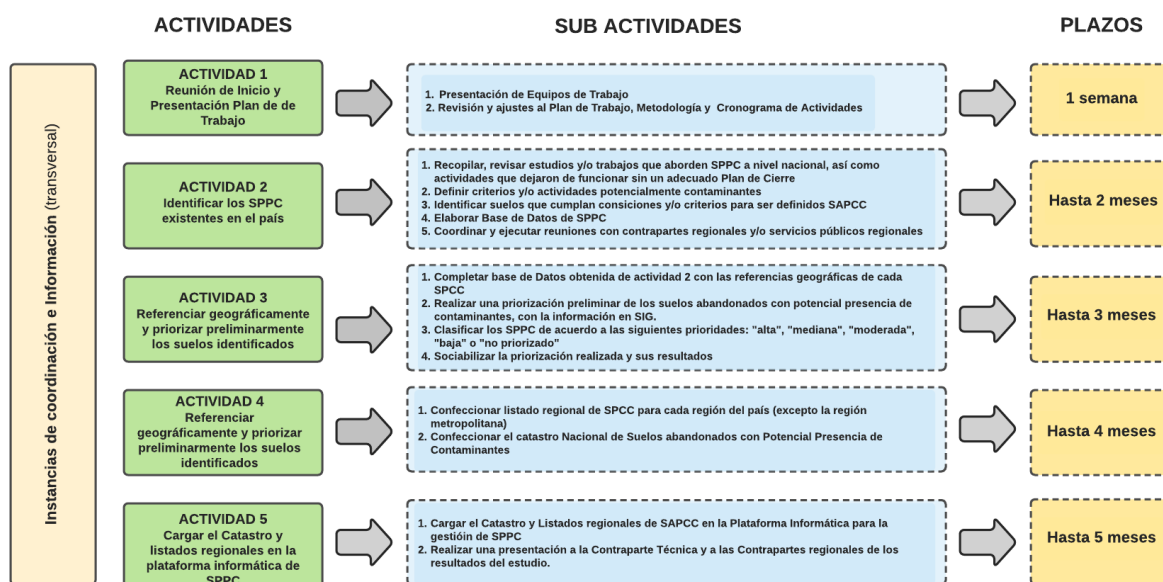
ACTIVIDADES

SUB ACTIVIDADES

PLAZOS

Instancias de coordinación e Información (transversal)

ACTIVIDAD 1
Reunión de Inicio y Presentación Plan de de Trabajo

1. Presentación de Equipos de Trabajo
2. Revisión y ajustes al Plan de Trabajo, Metodología y Cronograma de Actividades

1 semana

ACTIVIDAD 2
Identificar los SPPC existentes en el país

1. Recopilar, revisar estudios y/o trabajos que aborden SPPC a nivel nacional, así como actividades que dejaron de funcionar sin un adecuado Plan de Cierre
2. Definir criterios y/o actividades potencialmente contaminantes
3. Identificar suelos que cumplan consiciones y/o criterios para ser definidos SAPCC
4. Elaborar Base de Datos de SPPC
5. Coordinar y ejecutar reuniones con contrapartes regionales y/o servicios públicos regionales

Hasta 2 meses

ACTIVIDAD 3
Referenciar geográficamente y priorizar preliminarmente los suelos identificados

1. Completar base de Datos obtenida de actividad 2 con las referencias geográficas de cada SPCC
2. Realizar una priorización preliminar de los suelos abandonados con potencial presencia de contaminantes, con la información en SIG.
3. Clasificar los SPPC de acuerdo a las siguientes prioridades: "alta", "mediana", "moderada", "baja" o "no priorizado"
4. Sociabilizar la priorización realizada y sus resultados

Hasta 3 meses

ACTIVIDAD 4
Referenciar geográficamente y priorizar preliminarmente los suelos identificados

1. Confeccionar listado regional de SPCC para cada región del país (excepto la región metropolitana)
2. Confeccionar el catastro Nacional de Suelos abandonados con Potencial Presencia de Contaminantes

Hasta 4 meses

ACTIVIDAD 5
Cargar el Catastro y listados regionales en la plataforma informática de SPPC

1. Cargar el Catastro y Listados regionales de SAPCC en la Plataforma Informática para la gestión de SPPC
2. Realizar una presentación a la Contraparte Técnica y a las Contrapartes regionales de los resultados del estudio.

Hasta 5 meses